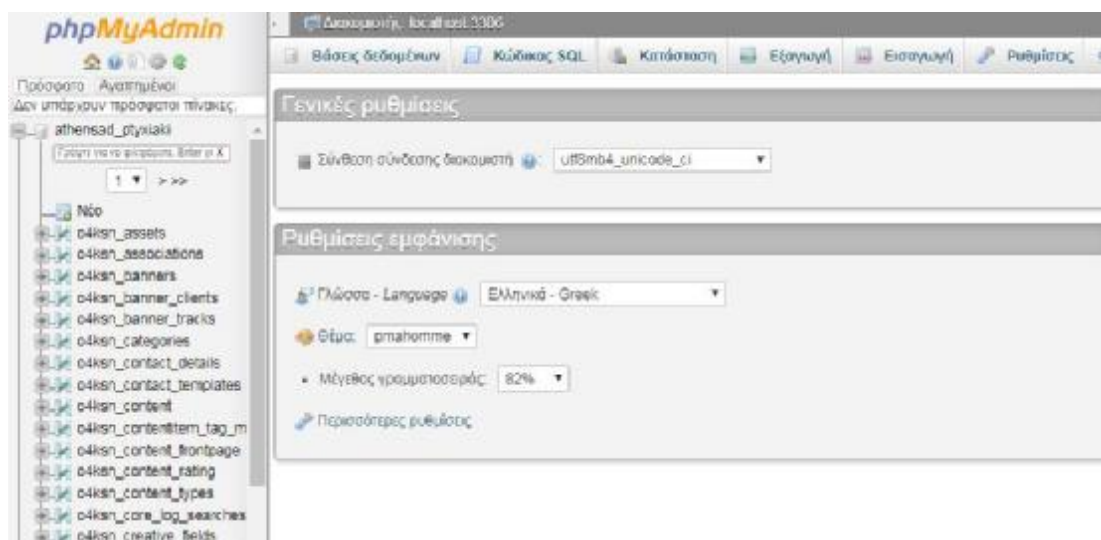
phpMyAdmin

Πρόσφατο Αγαπημένοι

Δεν υπάρχουν πρόσφατοι πίνακες.

athensad_ptyxiaki

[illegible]

1 ▾ > >>

Νέο
o4ksn_assets
o4ksn_associations
o4ksn_banners
o4ksn_banner_clients
o4ksn_banner_tracks
o4ksn_categories
o4ksn_contact_details
o4ksn_contact_templates
o4ksn_content
o4ksn_contentitem_tag_m
o4ksn_content_frontpage
o4ksn_content_rating
o4ksn_content_types
o4ksn_core_log_searches
o4ksn_creative_fields

Διακομιστής: localhost:3306

Βάσεις δεδομένων | Κώδικας SQL | Κατάσταση | Εξαγωγή | Εισαγωγή | Ρυθμίσεις

Γενικές ρυθμίσεις

Σύνθεση σύνδεσης διακομιστή: utf8mb4_unicode_ci

Ρυθμίσεις εμφάνισης

Γλώσσα - Language: Ελληνικά - Greek

Θέμα: pmahomme

Μέγεθος γραμματοσειράς: 82%

Περισσότερες ρυθμίσεις